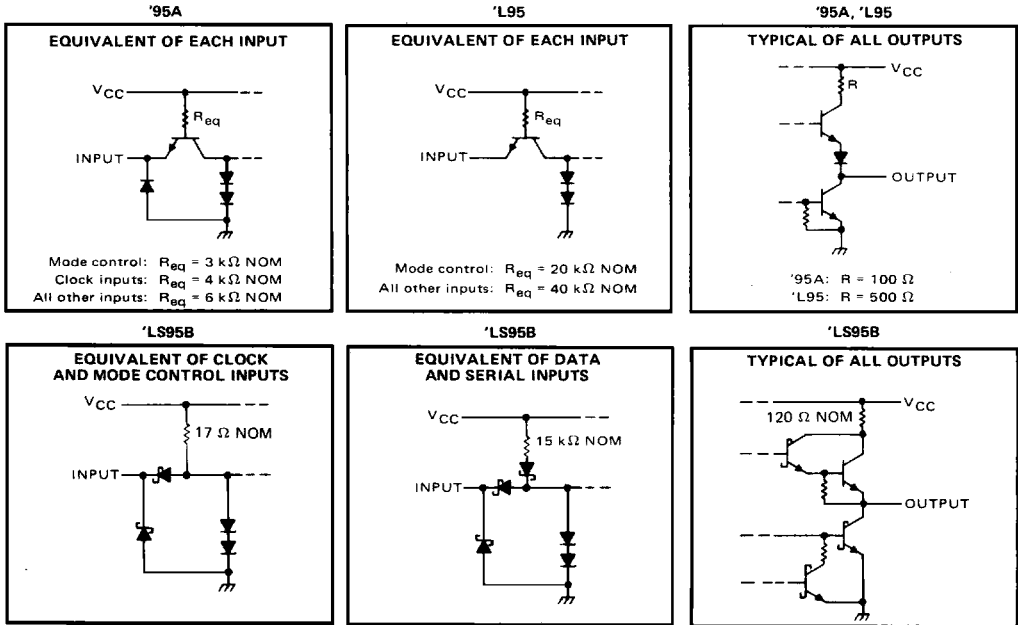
'95A

EQUIVALENT OF EACH INPUT

$V_{CC}$

$R_{eq}$

INPUT

Mode control: $R_{eq}$ = 3 kΩ NOM
Clock inputs: $R_{eq}$ = 4 kΩ NOM
All other inputs: $R_{eq}$ = 6 kΩ NOM

'L95

EQUIVALENT OF EACH INPUT

$V_{CC}$

$R_{eq}$

INPUT

Mode control: $R_{eq}$ = 20 kΩ NOM
All other inputs: $R_{eq}$ = 40 kΩ NOM

'95A, 'L95

TYPICAL OF ALL OUTPUTS

$V_{CC}$

R

OUTPUT

'95A: R = 100 Ω
'L95: R = 500 Ω

'LS95B

EQUIVALENT OF CLOCK AND MODE CONTROL INPUTS

$V_{CC}$

17 Ω NOM

INPUT

'LS95B

EQUIVALENT OF DATA AND SERIAL INPUTS

$V_{CC}$

15 kΩ NOM

INPUT

'LS95B

TYPICAL OF ALL OUTPUTS

120 Ω NOM

$V_{CC}$

OUTPUT